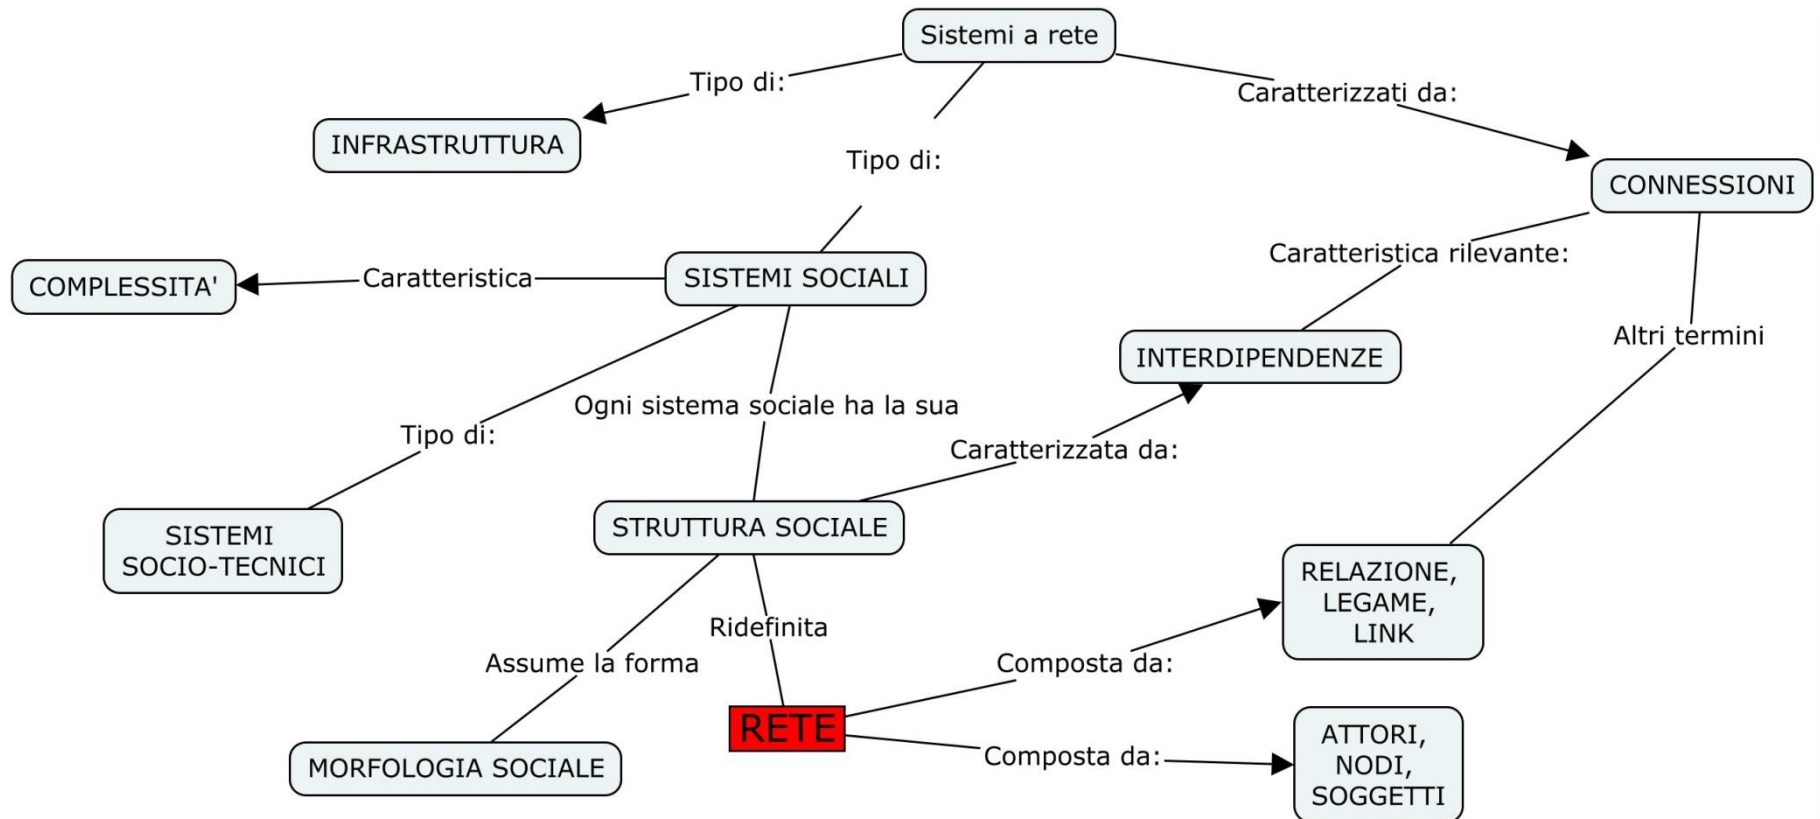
Sistemi a rete

Tipo di:

INFRASTRUTTURA

Tipo di:

Caratterizzati da:

CONNESSIONI

COMPLESSITA'

Caratteristica

SISTEMI SOCIALI

Caratteristica rilevante:

INTERDIPENDENZE

Altri termini

Ogni sistema sociale ha la sua

Tipo di:

Caratterizzata da:

SISTEMI SOCIO-TECNICI

STRUTTURA SOCIALE

RELAZIONE, LEGAME, LINK

Ridefinita

Assume la forma

Composta da:

RETE

MORFOLOGIA SOCIALE

Composta da:

ATTORI, NODI, SOGGETTI